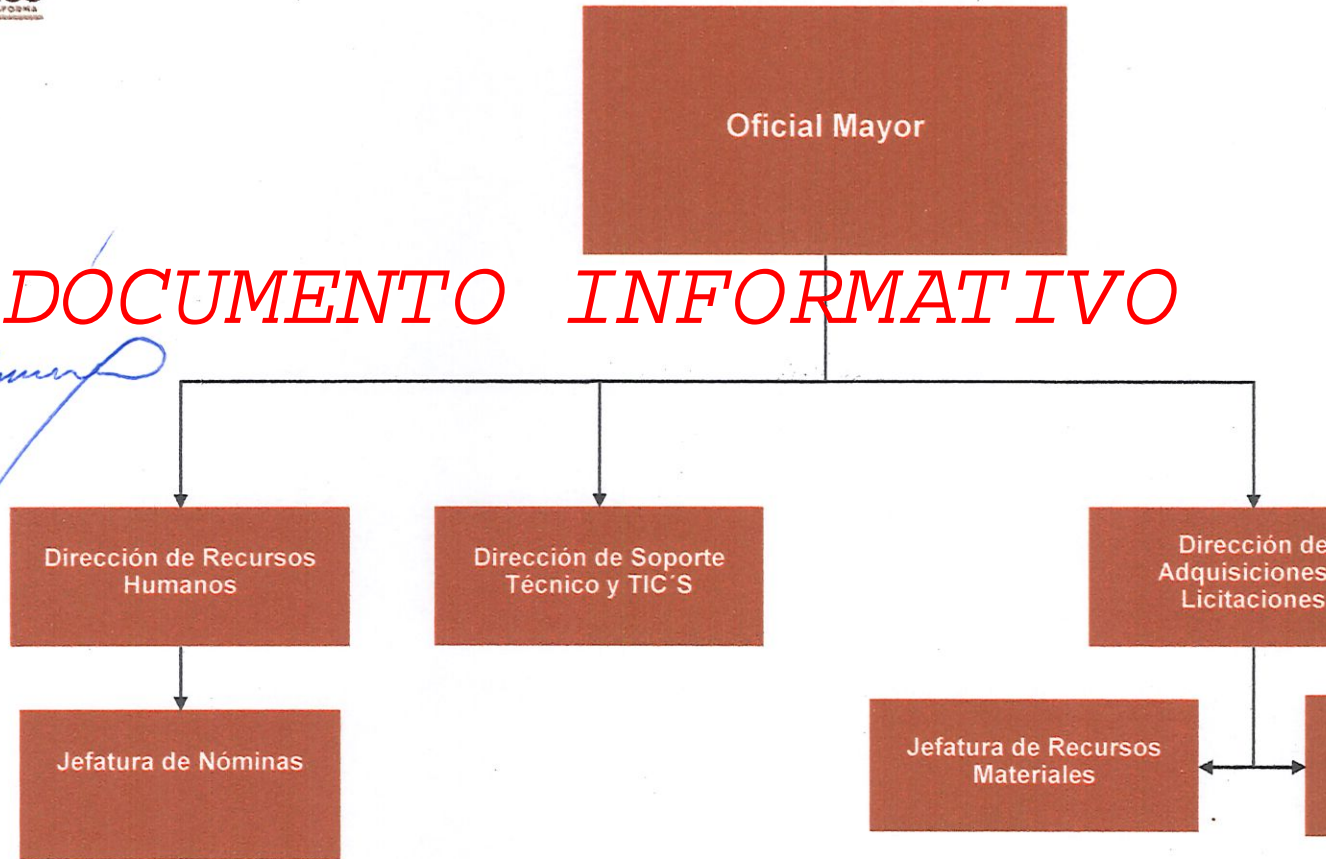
Oficial Mayor

DOCUMENTO INFORMATIVO

Dirección de Recursos Humanos

Dirección de Soporte Técnico y TIC´S

Dirección de Adquisiciones Licitaciones

Jefatura de Nóminas

Jefatura de Recursos Materiales